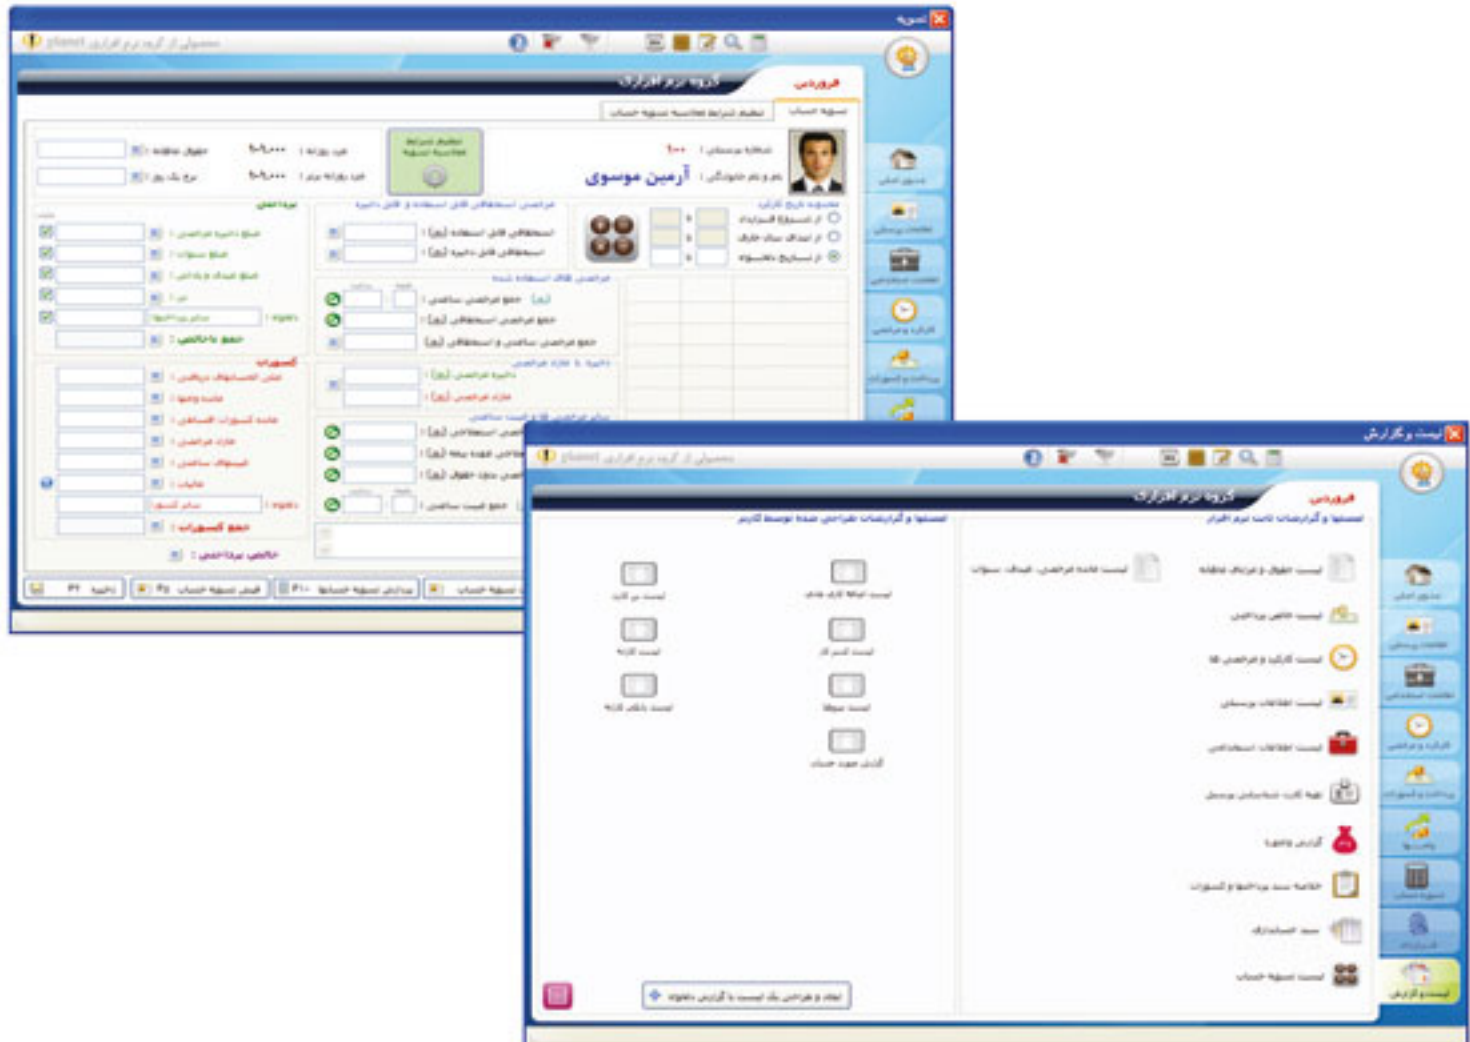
تسویه
محصولی از گروه نرم افزاری planet
گروه نرم افزاری
فروردین
تسویه حساب
تنظیم شرایط محاسبه تسویه حساب
شماره پرسنلی : ۱۰۰
نام و نام خانوادگی : آرمین موسوی
آرمین موسوی
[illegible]
پرداختی
کسورات
جمع کسورات
خالص پرداختی
جمع مأخذی
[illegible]

لیست و گزارش
محصولی از گروه نرم افزاری planet
گروه نرم افزاری
فروردین
لیستها و گزارشات ثابت نرم افزار
لیستها و گزارشات طراحی شده توسط کاربر
لیست حقوق و مزایای ماهانه
لیست خلاصه طراحی اهداف سنوات
لیست خالص پرداختی
لیست کارکرد و مرخصی ها
لیست اطلاعات پرسنلی
لیست اطلاعات استخدامی
تهیه کارت شناسایی پرسنل
گزارش وجوه
خلاصه سند پرداختها و کسورات
سند حسابداری
لیست تسویه حساب
ایجاد و طراحی یک لیست یا گزارش دلخواه